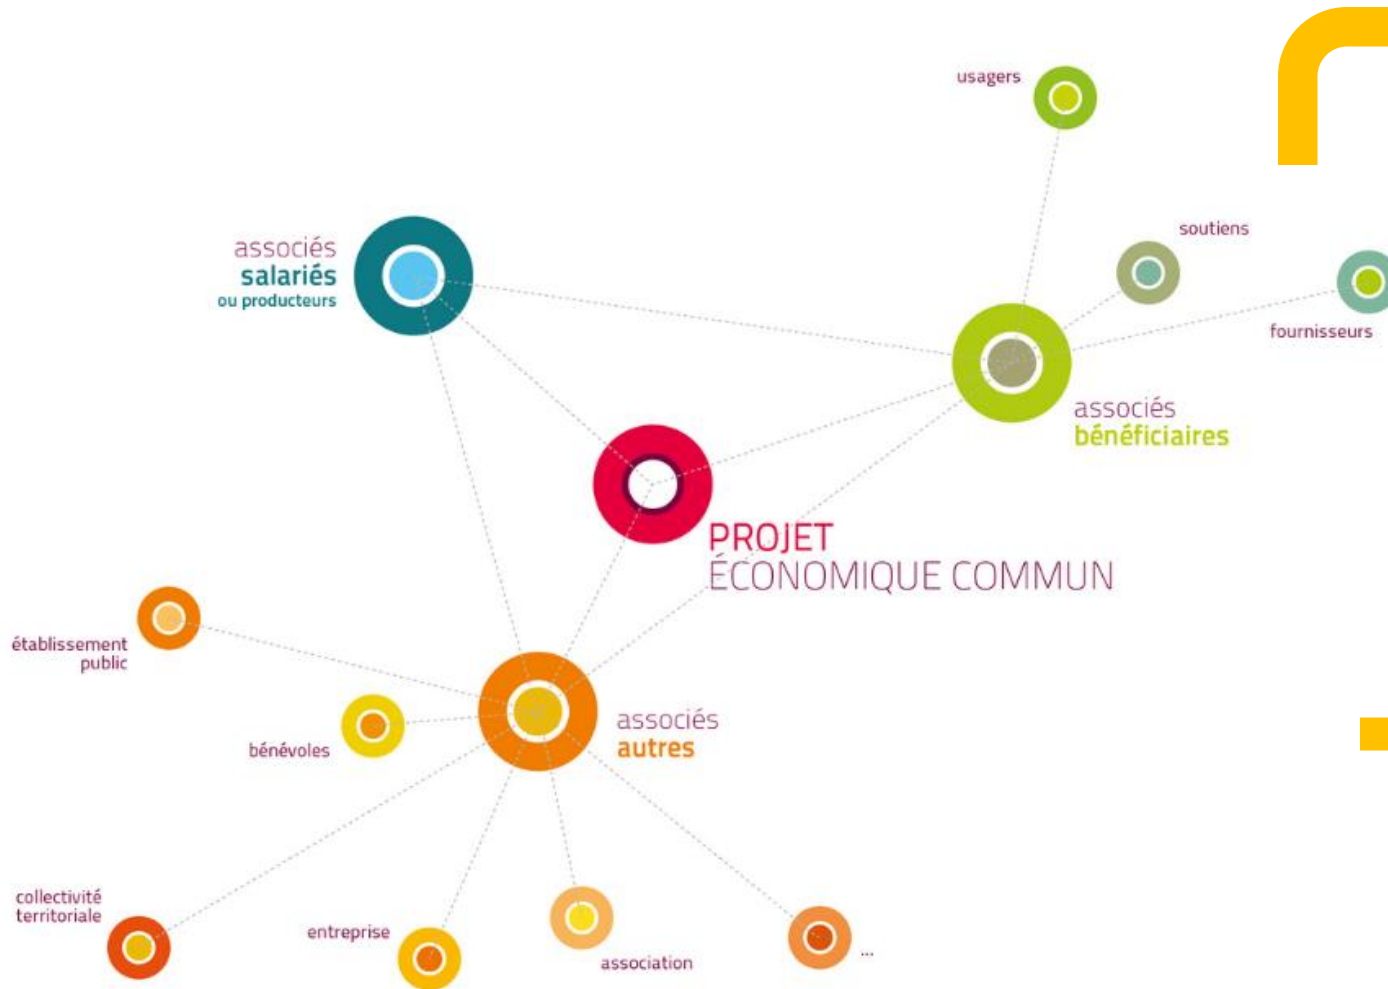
usagers

associés
salariés
ou producteurs

soutiens

fournisseurs

associés
bénéficiaires

PROJET
ÉCONOMIQUE COMMUN

établissement
public

bénévoles

associés
autres

collectivité
territoriale

entreprise

association

...